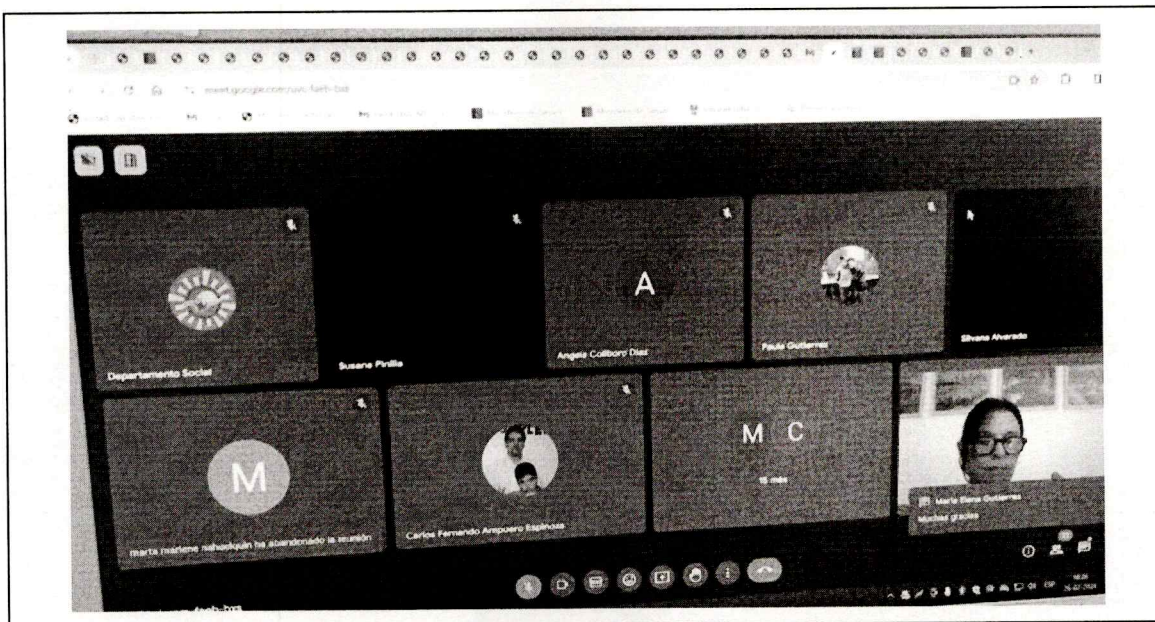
meet.google.com/uvc-faeb-bxs

A

Departamento Social

Susana Pinilla

Angela Collboro Diaz

Paula Gutierrez

Silvana Alvarado

M

marta marlene nahuelquin ha abandonado la reunión

Carlos Fernando Arapuero Espinoza

M C

15 más

Maria Elena Gutierrez

Muchas gracias

ESP

26-07-2024